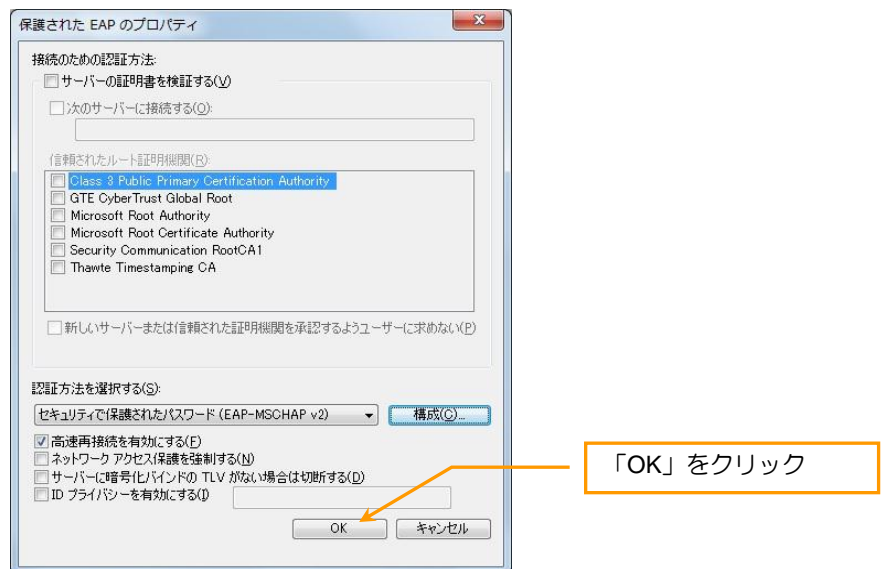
保護された EAP のプロパティ

接続のための認証方法:

サーバーの証明書を検証する(V)

次のサーバーに接続する(O):

信頼されたルート証明機関(R):

Class 3 Public Primary Certification Authority
GTE CyberTrust Global Root
Microsoft Root Authority
Microsoft Root Certificate Authority
Security Communication RootCA1
Thawte Timestamping CA

新しいサーバーまたは信頼された証明機関を承認するようユーザーに求めない(P)

認証方法を選択する(S):

セキュリティで保護されたパスワード (EAP-MSCHAP v2)

構成(C)...

高速再接続を有効にする(F)

ネットワーク アクセス保護を強制する(N)

サーバーに暗号化バインドの TLV がない場合は切断する(D)

ID プライバシーを有効にする(I)

OK

キャンセル

「OK」をクリック